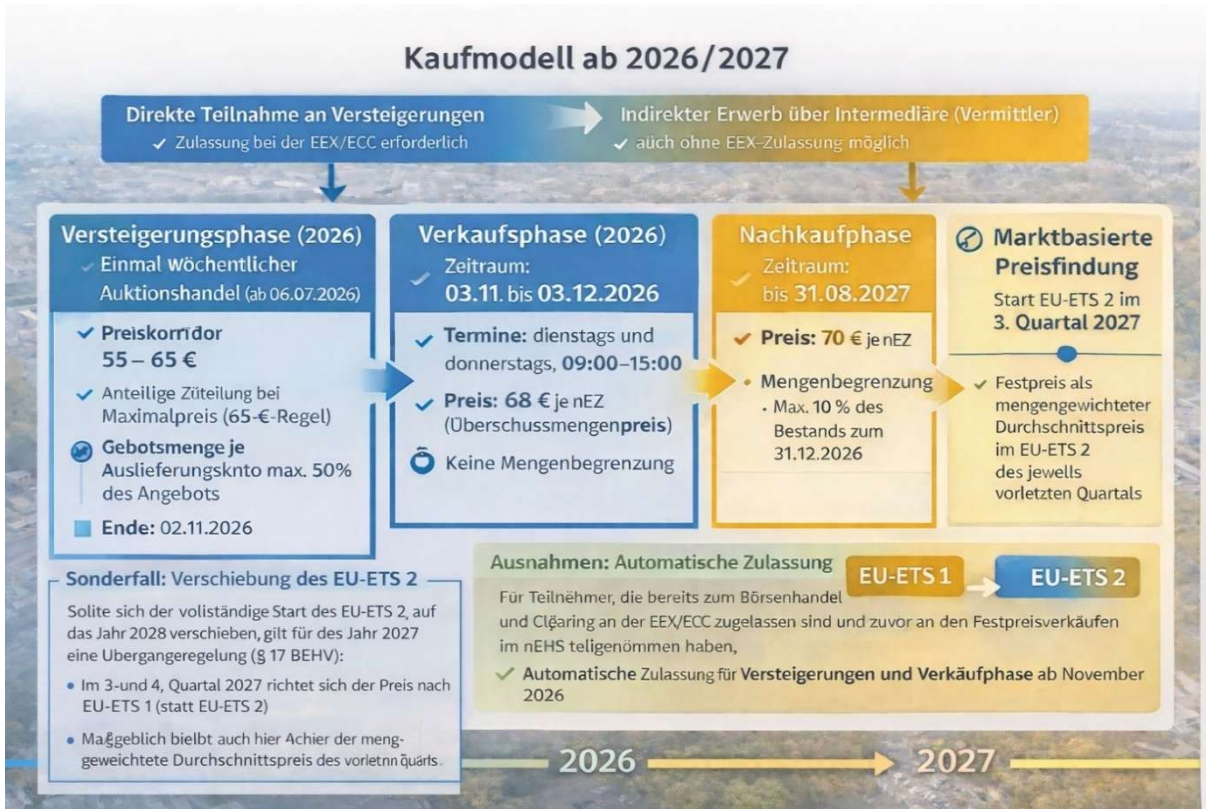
Kaufmodell ab 2026/2027

Direkte Teilnahme an Versteigerungen
✓ Zulassung bei der EEX/ECC erforderlich

Indirekter Erwerb über Intermediäre (Vermittler)
✓ auch ohne EEX-Zulassung möglich

Versteigerungsphase (2026)
✓ Einmal wöchentlicher Auktionshandel (ab 06.07.2026)

✓ Preiskorridor 55 – 65 €

✓ Anteilige Züteilung bei Maximalpreis (65-€-Regel)

Gebotsmenge je Auslieferungsknto max. 50% des Angebots

Ende: 02.11.2026

Verkaufsphase (2026)
✓ Zeitraum: 03.11. bis 03.12.2026

✓ Termine: dienstags und donnerstags, 09:00–15:00

✓ Preis: 68 € je nEZ (Überschussmengenpreis)

Keine Mengenbegrenzung

Nachkaufphase
✓ Zeitraum: bis 31.08.2027

✓ Preis: 70 € je nEZ

• Mengenbegrenzung
• Max. 10 % des Bestands zum 31.12.2026

Marktbasierte Preisfindung
Start EU-ETS 2 im 3. Quartal 2027

✓ Festpreis als mengengewichteter Durchschnittspreis im EU-ETS 2 des jewells vorletzten Quartals

Sonderfall: Verschiebung des EU-ETS 2
Solite sich der voliständige Start des EU-ETS 2, auf das Jahr 2028 verschieben, gilt für des Jahr 2027 eine Ubergangeregelung (§ 17 BEHV):
• Im 3-und 4, Quartal 2027 richtet sich der Preis nach EU-ETS 1 (statt EU-ETS 2)
• Maßgeblich bielbt auch hier Achier der menggewichtete Durchschnittspreis des vorietnn quarls.

Ausnahmen: Automatische Zulassung
EU-ETS 1
EU-ETS 2
Für Teilnéhmer, die bereits zum Börsenhandel und Clęaring an der EEX/ECC zugelassen sind und zuvor an den Festpreisverkäufen im nEHS teligenömmen haben,
✓ Automatische Zulassung für Versteigerungen und Verkäufphase ab November 2026

2026
2027